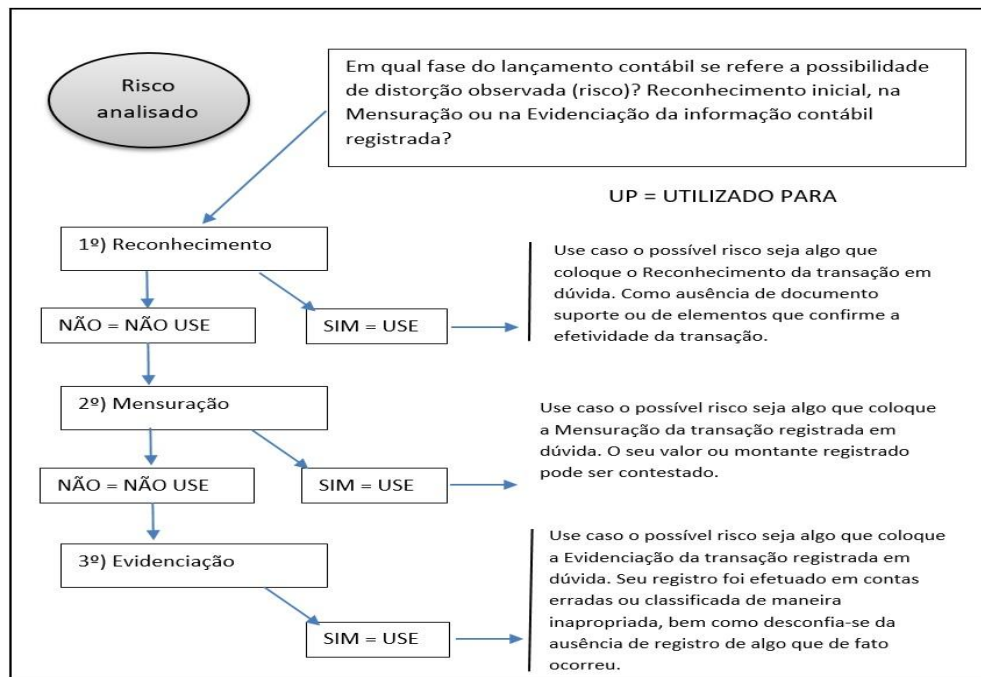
Risco analisado

Em qual fase do lançamento contábil se refere a possibilidade de distorção observada (risco)? Reconhecimento inicial, na Mensuração ou na Evidenciação da informação contábil registrada?

UP = UTILIZADO PARA

1º) Reconhecimento

NÃO = NÃO USE

SIM = USE

Use caso o possível risco seja algo que coloque o Reconhecimento da transação em dúvida. Como ausência de documento suporte ou de elementos que confirme a efetividade da transação.

2º) Mensuração

NÃO = NÃO USE

SIM = USE

Use caso o possível risco seja algo que coloque a Mensuração da transação registrada em dúvida. O seu valor ou montante registrado pode ser contestado.

3º) Evidenciação

SIM = USE

Use caso o possível risco seja algo que coloque a Evidenciação da transação registrada em dúvida. Seu registro foi efetuado em contas erradas ou classificada de maneira inapropriada, bem como desconfia-se da ausência de registro de algo que de fato ocorreu.